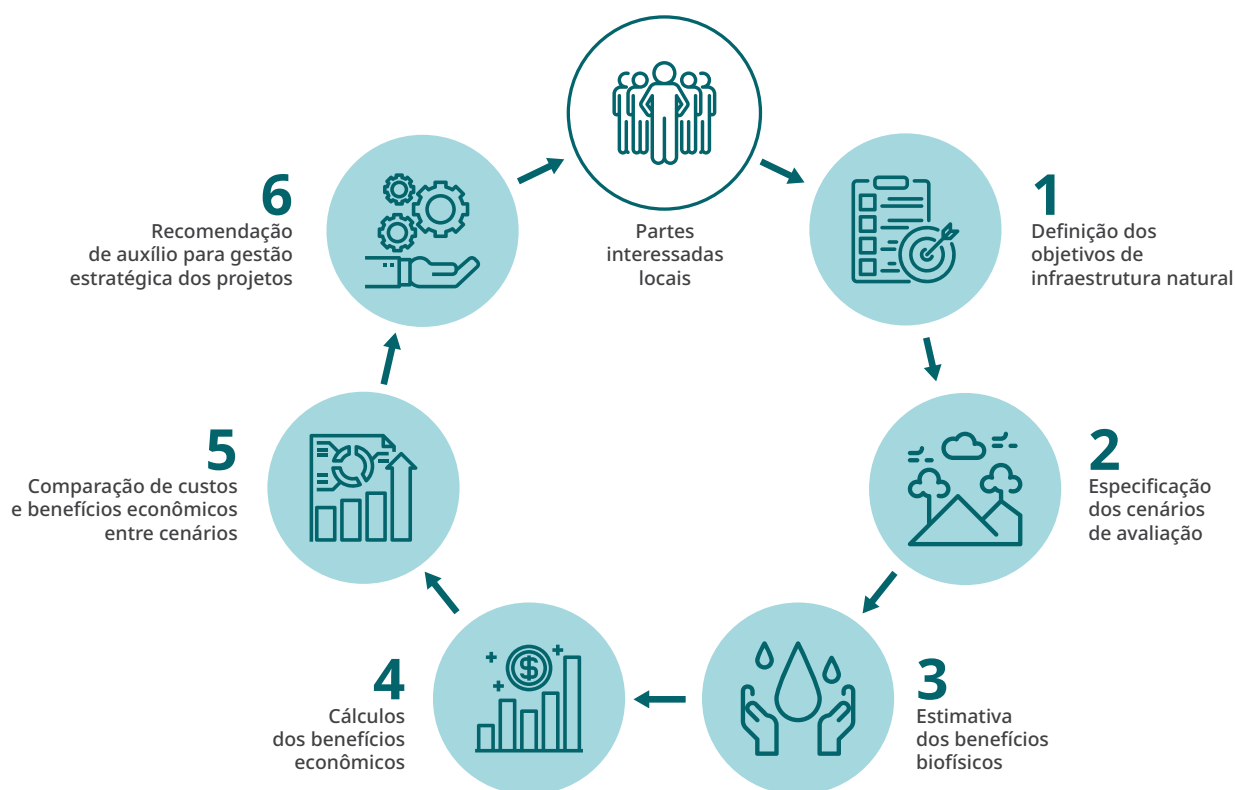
Partes interessadas locais

1
Definição dos objetivos de infraestrutura natural

2
Especificação dos cenários de avaliação

3
Estimativa dos benefícios biofísicos

4
Cálculos dos benefícios econômicos

5
Comparação de custos e benefícios econômicos entre cenários

6
Recomendação de auxílio para gestão estratégica dos projetos